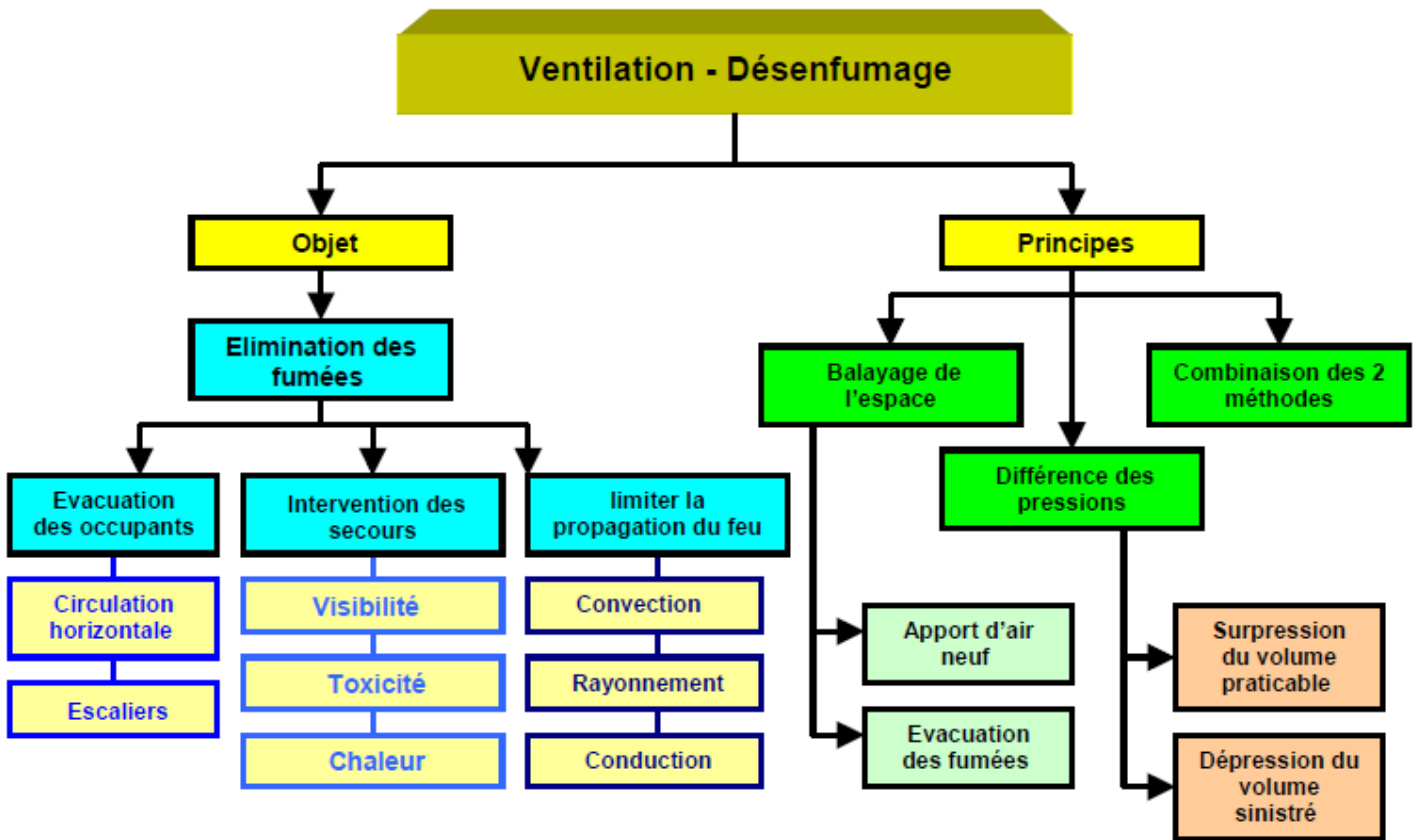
Ventilation - Désenfumage

Objet

Elimination des fumées

Evacuation des occupants

Circulation horizontale

Escaliers

Intervention des secours

Visibilité

Toxicité

Chaleur

limiter la propagation du feu

Convection

Rayonnement

Conduction

Principes

Balayage de l'espace

Apport d'air neuf

Evacuation des fumées

Différence des pressions

Surpression du volume praticable

Dépression du volume sinistré

Combinaison des 2 méthodes